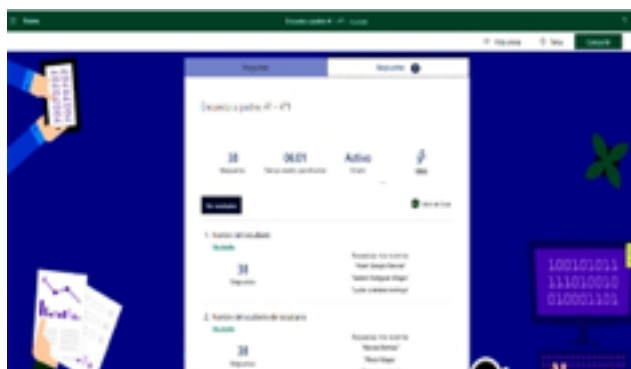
Forms

Encuesta a padres 4º - 6º

Vista previa

Tema

Compartir

Preguntas

Respuestas

Encuesta a padres 4º - 6º

38

Respuestas

06:01

Tiempo medio para finalizar

Activo

Estado

Ideas

Ver resultados

Abrir en Excel

1. Nombre del estudiante

Más detalles

38

Respuestas

Respuestas más recientes

2. Nombre del padre/madre o tutor

Más detalles

38

Respuestas más recientes

100101011
111010010
010001101